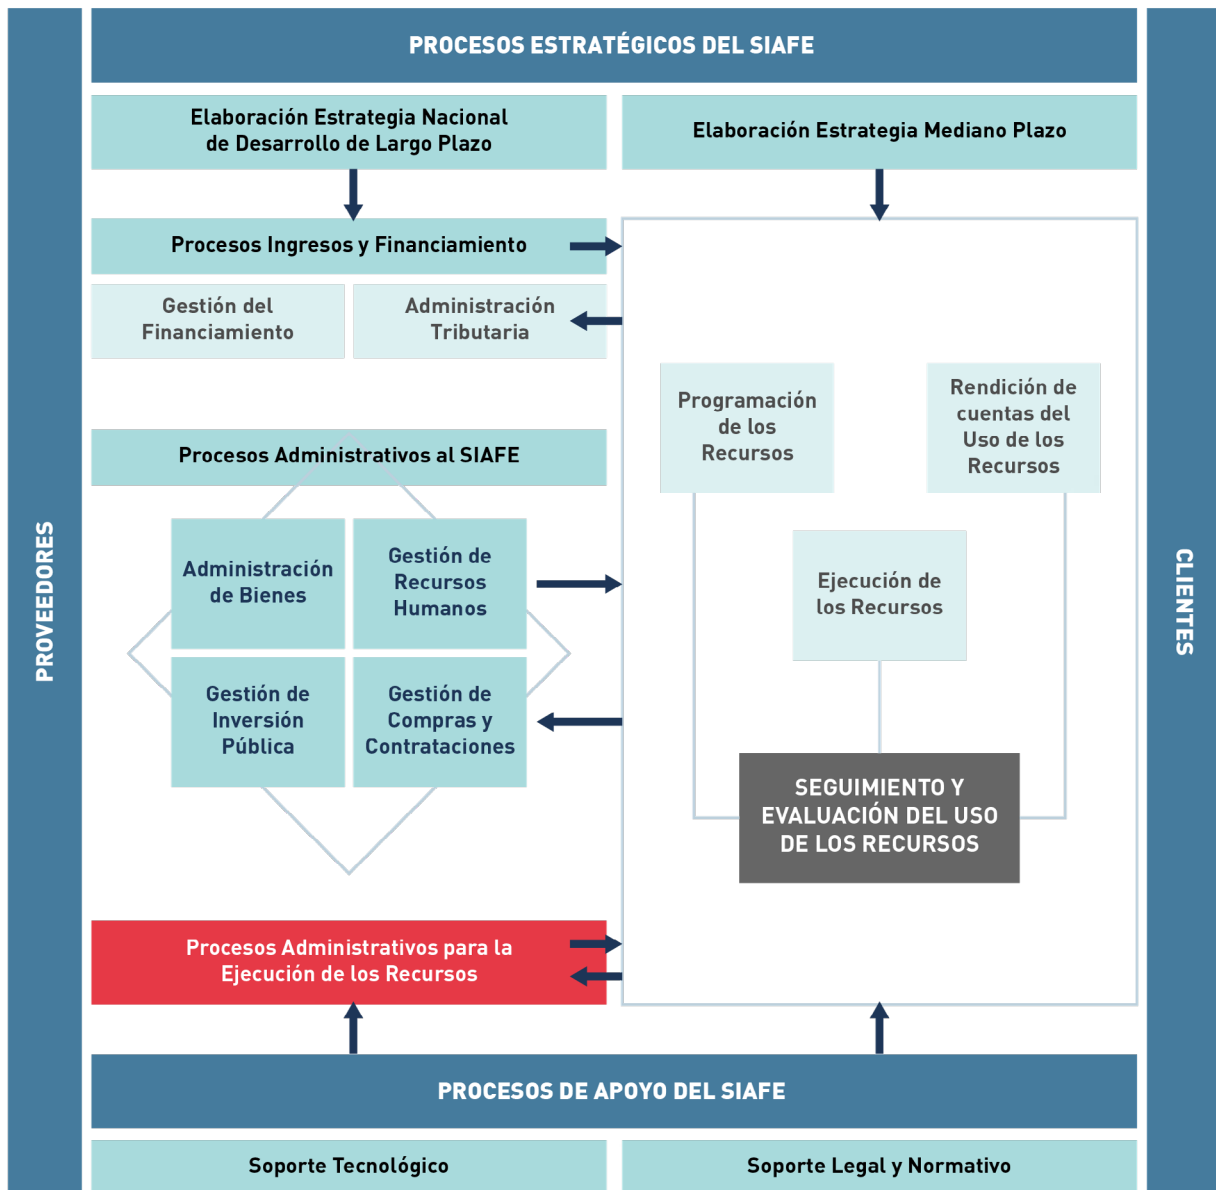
PROCESOS ESTRATÉGICOS DEL SIAFE

Elaboración Estrategia Nacional de Desarrollo de Largo Plazo

Elaboración Estrategia Mediano Plazo

PROVEEDORES

Procesos Ingresos y Financiamiento

Gestión del Financiamiento

Administración Tributaria

Procesos Administrativos al SIAFE

Administración de Bienes

Gestión de Recursos Humanos

Gestión de Inversión Pública

Gestión de Compras y Contrataciones

Programación de los Recursos

Rendición de cuentas del Uso de los Recursos

Ejecución de los Recursos

SEGUIMIENTO Y EVALUACIÓN DEL USO DE LOS RECURSOS

CLIENTES

Procesos Administrativos para la Ejecución de los Recursos

PROCESOS DE APOYO DEL SIAFE

Soporte Tecnológico

Soporte Legal y Normativo